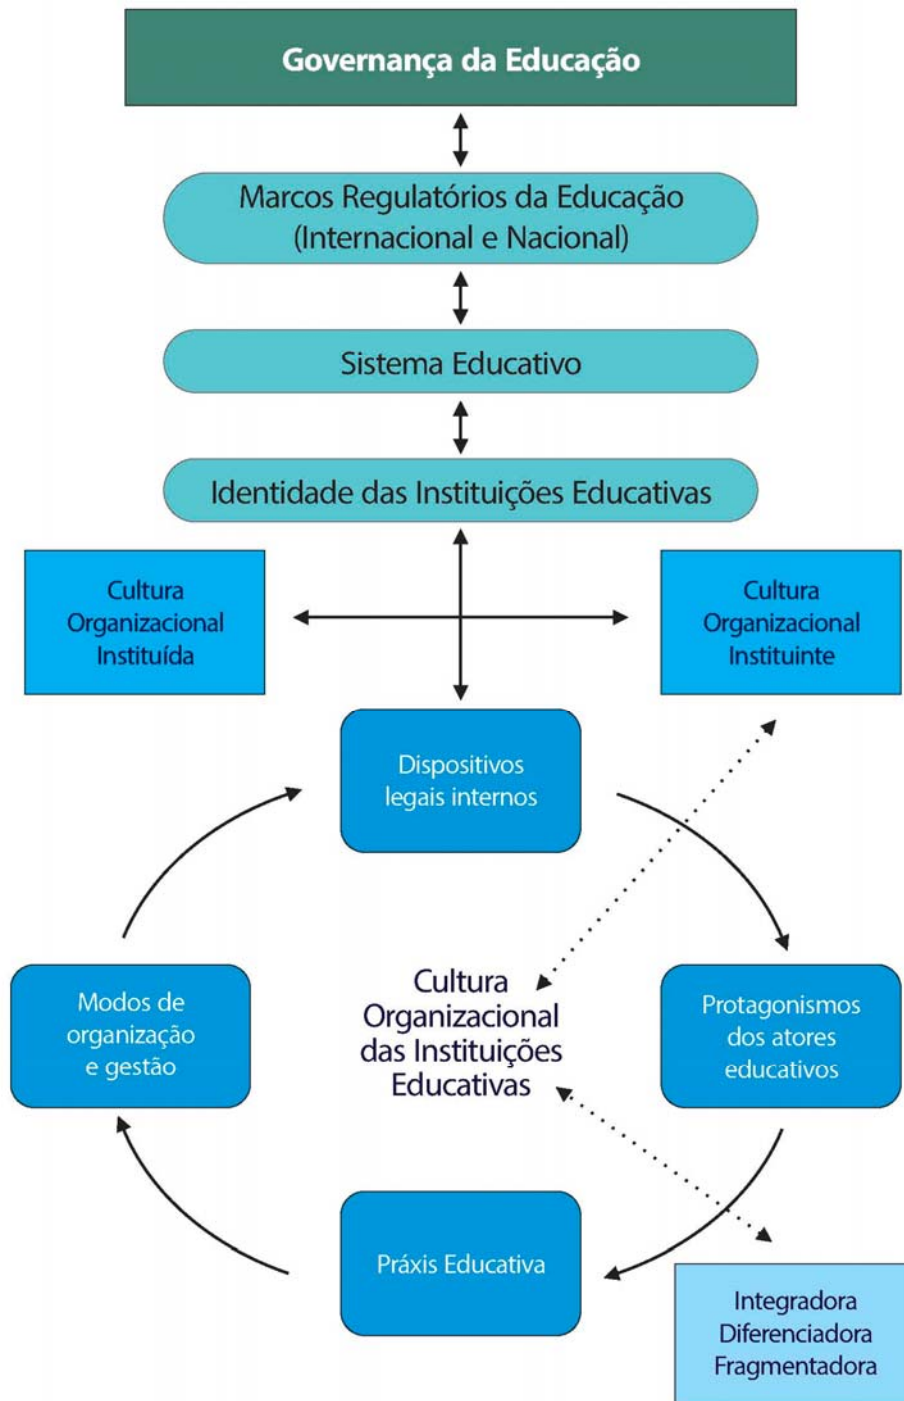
Governança da Educação

Marcos Regulatórios da Educação (Internacional e Nacional)

Sistema Educativo

Identidade das Instituições Educativas

Cultura Organizacional Instituída

Cultura Organizacional Instituinte

Dispositivos legais internos

Modos de organização e gestão

Cultura Organizacional das Instituições Educativas

Protagonismos dos atores educativos

Práxis Educativa

Integradora
Diferenciadora
Fragmentadora